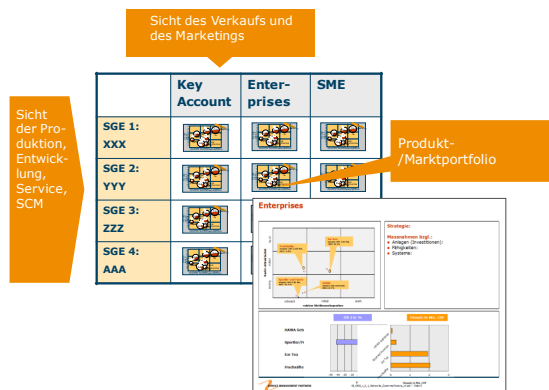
Sicht des Verkaufs und des Marketings

Sicht der Produktion, Entwicklung, Service, SCM

| | Key Account | Enterprises | SME |
|---|---|---|---|
| SGE 1: XXX | | | |
| SGE 2: YYY | | | |
| SGE 3: ZZZ | | | |
| SGE 4: AAA | | | |

Produkt-/Marktportfolio

Enterprises

Strategie:

Massnahmen bzgl.:
• Anlagen (Investitionen):
• Fähigkeiten:
• Systeme:

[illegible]